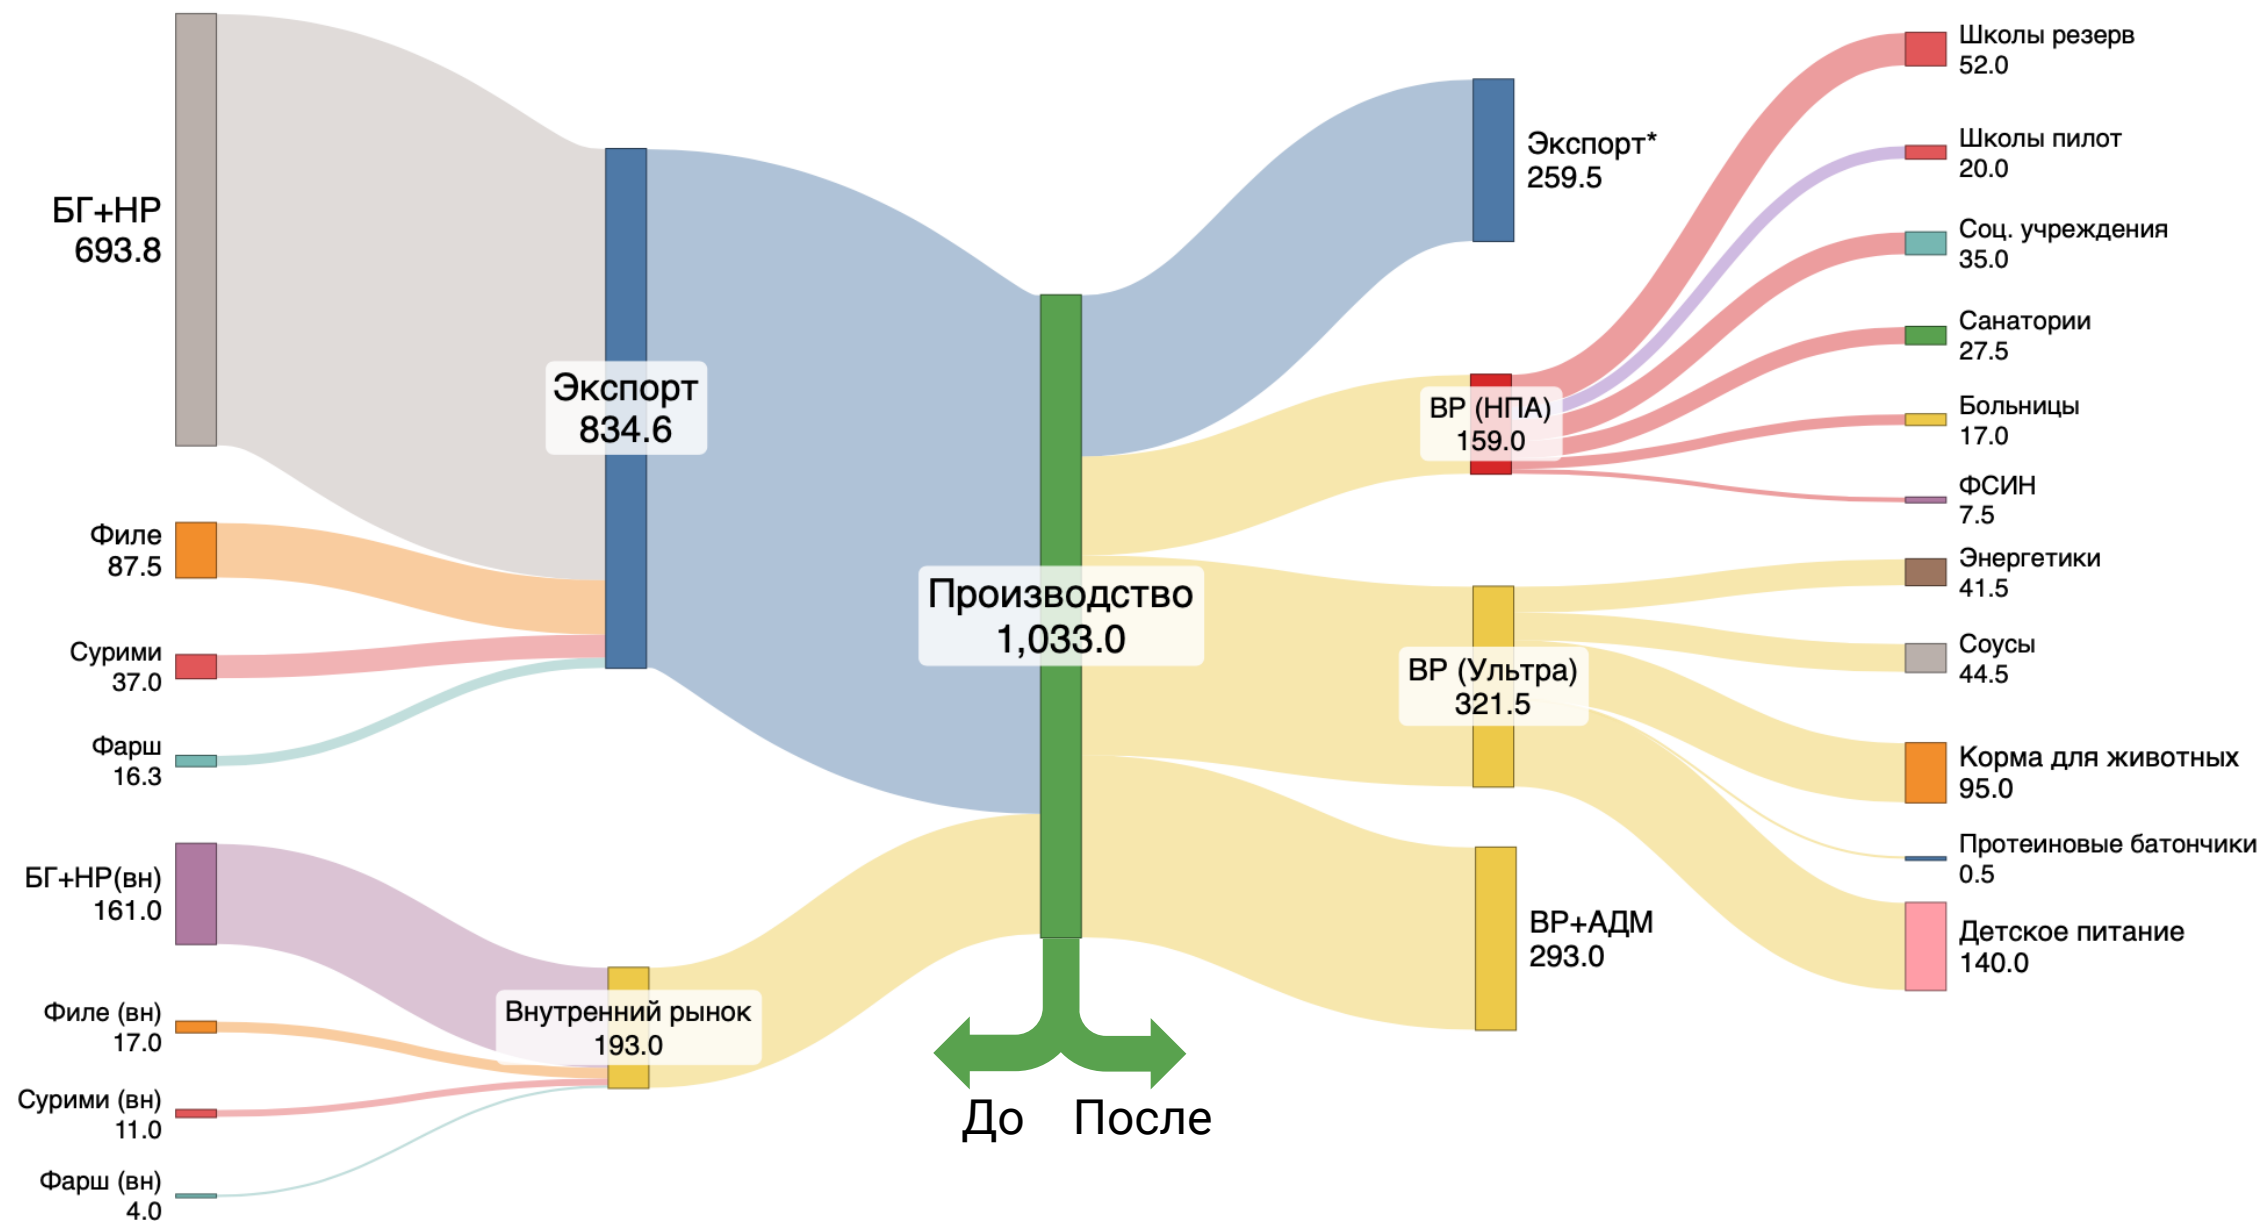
БГ+НР
693.8

Филе
87.5

Сурими
37.0

Фарш
16.3

БГ+НР(вн)
161.0

Филе (вн)
17.0

Сурими (вн)
11.0

Фарш (вн)
4.0

Экспорт
834.6

Внутренний рынок
193.0

Производство
1,033.0

До После

Экспорт*
259.5

ВР (НПА)
159.0

ВР (Ультра)
321.5

ВР+АДМ
293.0

Школы резерв
52.0

Школы пилот
20.0

Соц. учреждения
35.0

Санатории
27.5

Больницы
17.0

ФСИН
7.5

Энергетики
41.5

Соусы
44.5

Корма для животных
95.0

Протеиновые батончики
0.5

Детское питание
140.0